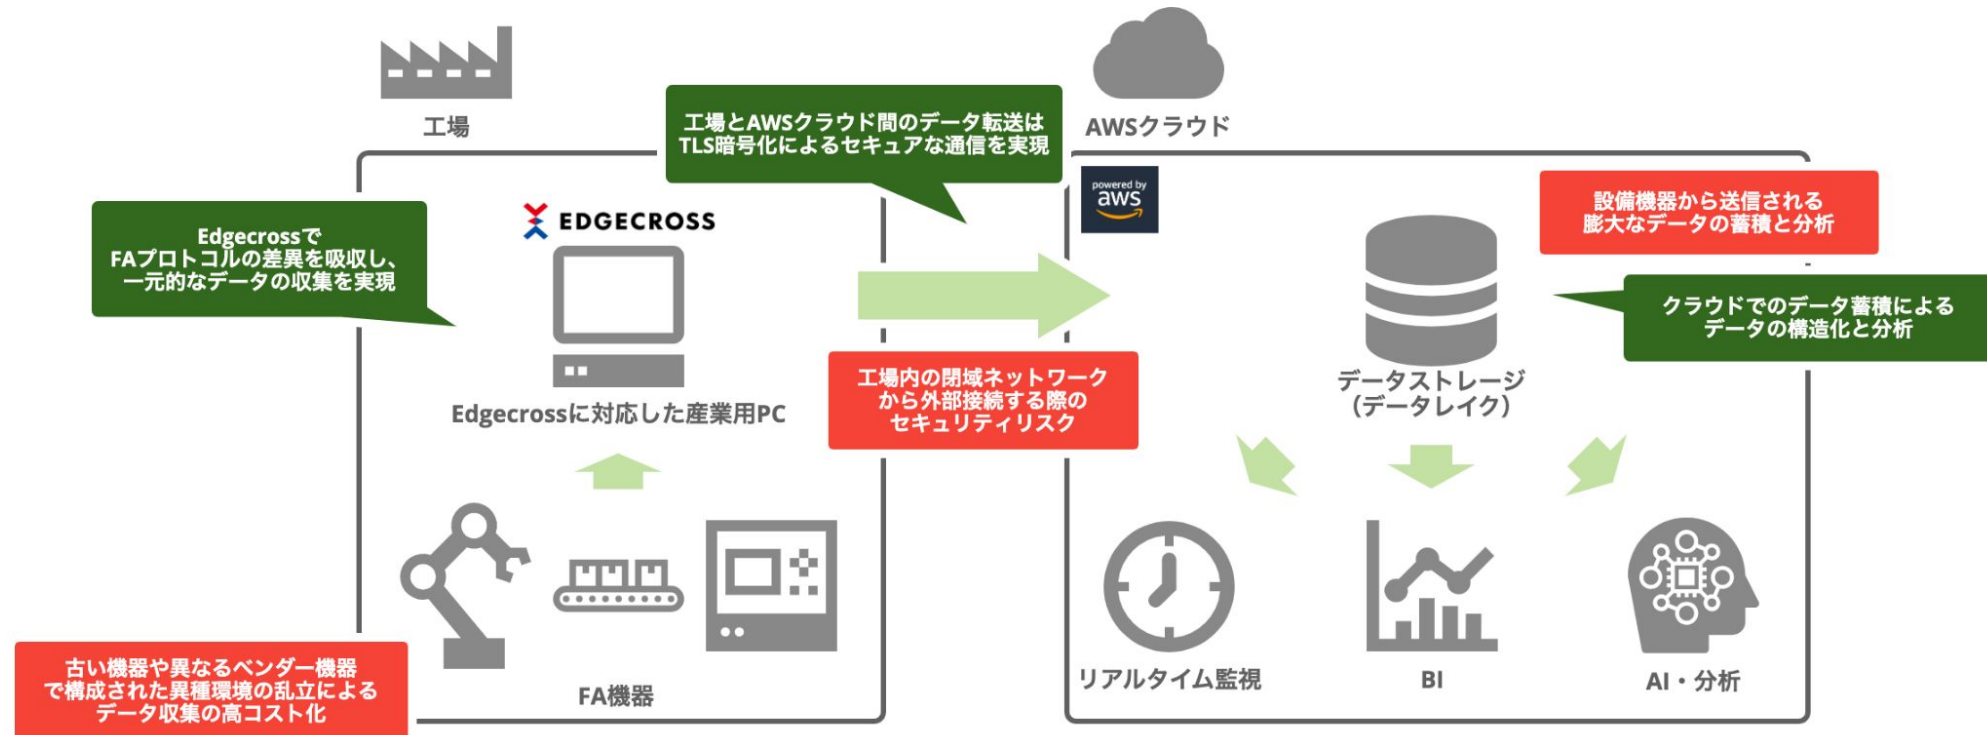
工場

工場とAWSクラウド間のデータ転送は
TLS暗号化によるセキュアな通信を実現

AWSクラウド

powered by aws

Edgecrossで
FAプロトコルの差異を吸収し、
一元的なデータの収集を実現

EDGECROSS

設備機器から送信される
膨大なデータの蓄積と分析

クラウドでのデータ蓄積による
データの構造化と分析

Edgecrossに対応した産業用PC

工場内の閉域ネットワーク
から外部接続する際の
セキュリティリスク

データストレージ
(データレイク)

古い機器や異なるベンダー機器
で構成された異種環境の乱立による
データ収集の高コスト化

FA機器

リアルタイム監視

BI

AI・分析